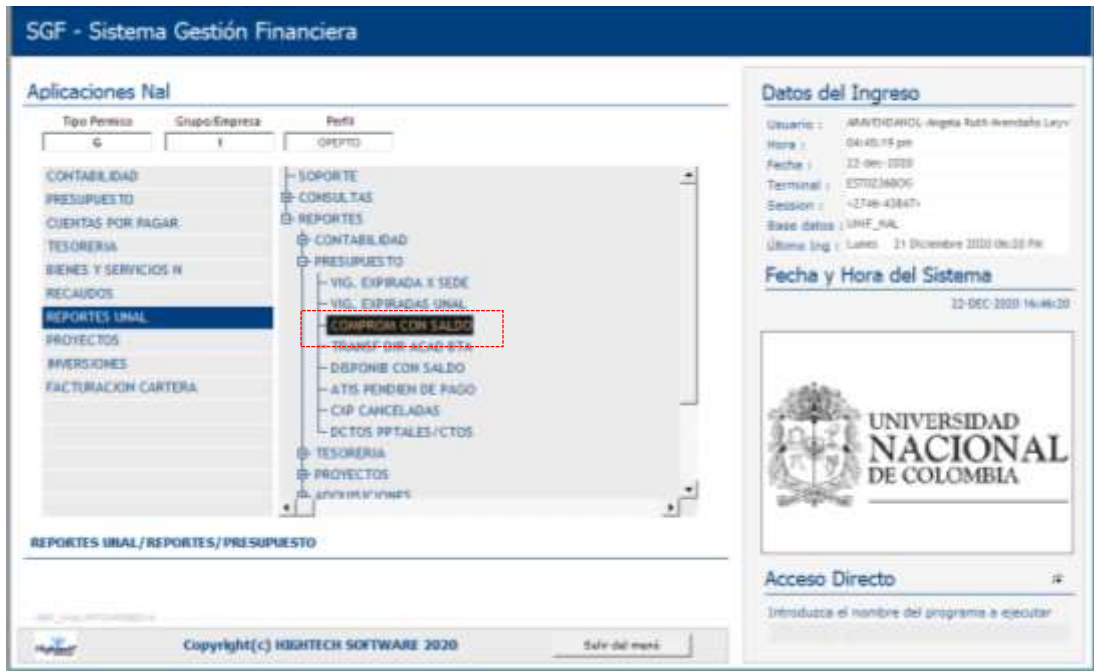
SGF - Sistema Gestión Financiera

Aplicaciones Nal

Tipo Permiso | Grupo/Empresa | Perfil
G | 1 | OPEPTO

CONTABILIDAD
PRESUPUESTO
CUENTAS POR PAGAR
TESORERIA
BIENES Y SERVICIOS N
RECAUDOS
REPORTES UNAL
PROYECTOS
INVERSIONES
FACTURACION CARTERA

SOPORTE
CONSULTAS
REPORTES
CONTABILIDAD
PRESUPUESTO
VIG. EXPIRADA X SEDE
VIG. EXPIRADAS UNAL
COMPROM CON SALDO
TRANSF DIR ACAD BTA
DISPONIB CON SALDO
ATIS PENDIEN DE PAGO
CXP CANCELADAS
DCTOS PPTALES/CTOS
TESORERIA
PROYECTOS
ADQUISICIONES

REPORTES UNAL/REPORTES/PRESUPUESTO

Copyright(c) HIGHTECH SOFTWARE 2020

Salir del menú

Datos del Ingreso

Usuario : ARAVENDANOL Angela Ruth Avendaño Leyv
Hora : 04:45:19 pm
Fecha : 22-dec-2020
Terminal : EST0236BOG
Session : <2746-43847>
Base datos : UNIF_NAL
Último Ing : Lunes 21 Diciembre 2020 06:20 PM

Fecha y Hora del Sistema

22-DEC-2020 16:46:20

UNIVERSIDAD NACIONAL DE COLOMBIA

Acceso Directo

Introduzca el nombre del programa a ejecutar